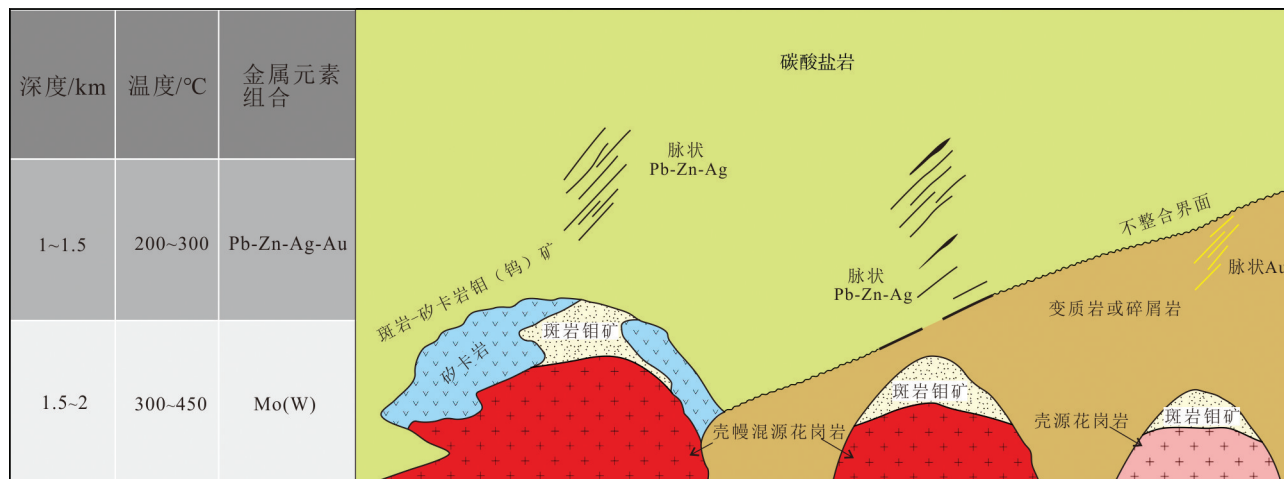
| 深度/km | 温度/°C | 金属元素组合 |
|---|---|---|
| 1~1.5 | 200~300 | Pb-Zn-Ag-Au |
| 1.5~2 | 300~450 | Mo(W) |

碳酸盐岩

脉状 Pb-Zn-Ag

不整合界面

脉状Au

脉状 Pb-Zn-Ag

斑岩-矽卡岩钼（钨）矿

斑岩钼矿

矽卡岩

变质岩或碎屑岩

斑岩钼矿

壳幔混源花岗岩

壳源花岗岩

斑岩钼矿